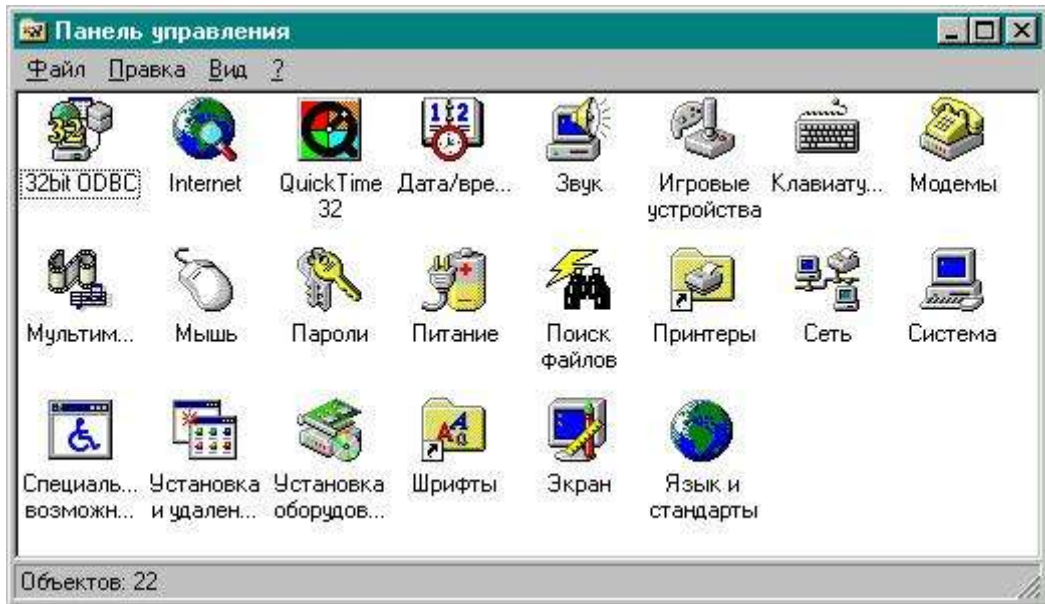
Панель управления

Файл Правка Вид ?

32bit ODBC
Internet
QuickTime 32
Дата/вре...
Звук
Игровые устройства
Клавиату...
Модемы
Мультим...
Мышь
Пароли
Питание
Поиск файлов
Принтеры
Сеть
Система
Специаль... возможн...
Установка и удален...
Установка оборудов...
Шрифты
Экран
Язык и стандарты

Объектов: 22